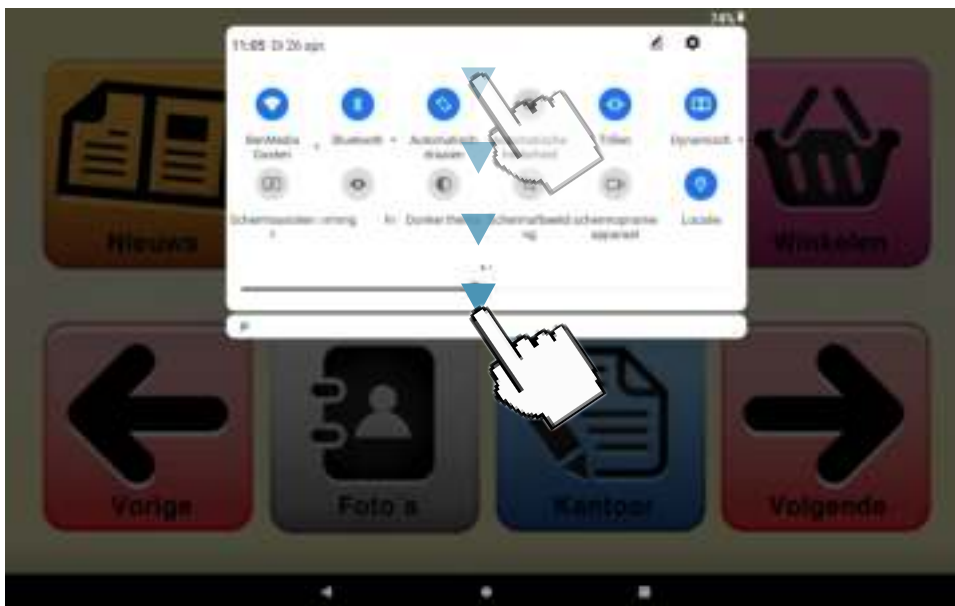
74%

11:05 Di 26 apr.

SeniorMedia Gasten

Bluetooth

Automatisch draaien

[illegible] helderheid

Trillen

Dynamisch

Schermopname

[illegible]

Donker thema

Schermafbeelding

Schermopname apparaat

Locatie

Nieuws

Winkelen

Vorige

Foto's

Kantoor

Volgende